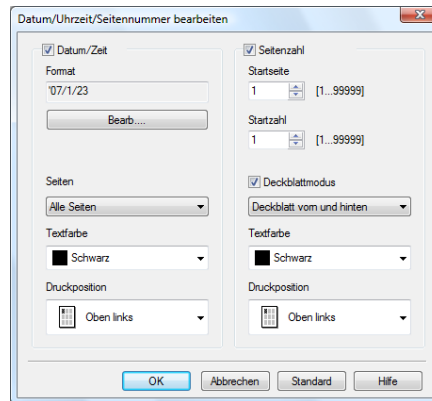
Datum/Uhrzeit/Seitennummer bearbeiten

Datum/Zeit
Format
'07/1/23
Bearb....

Seiten
Alle Seiten
Textfarbe
Schwarz
Druckposition
Oben links

Seitenzahl
Startseite
1
[1...99999]
Startzahl
1
[1...99999]

Deckblattmodus
Deckblatt vorn und hinten
Textfarbe
Schwarz
Druckposition
Oben links

OK
Abbrechen
Standard
Hilfe